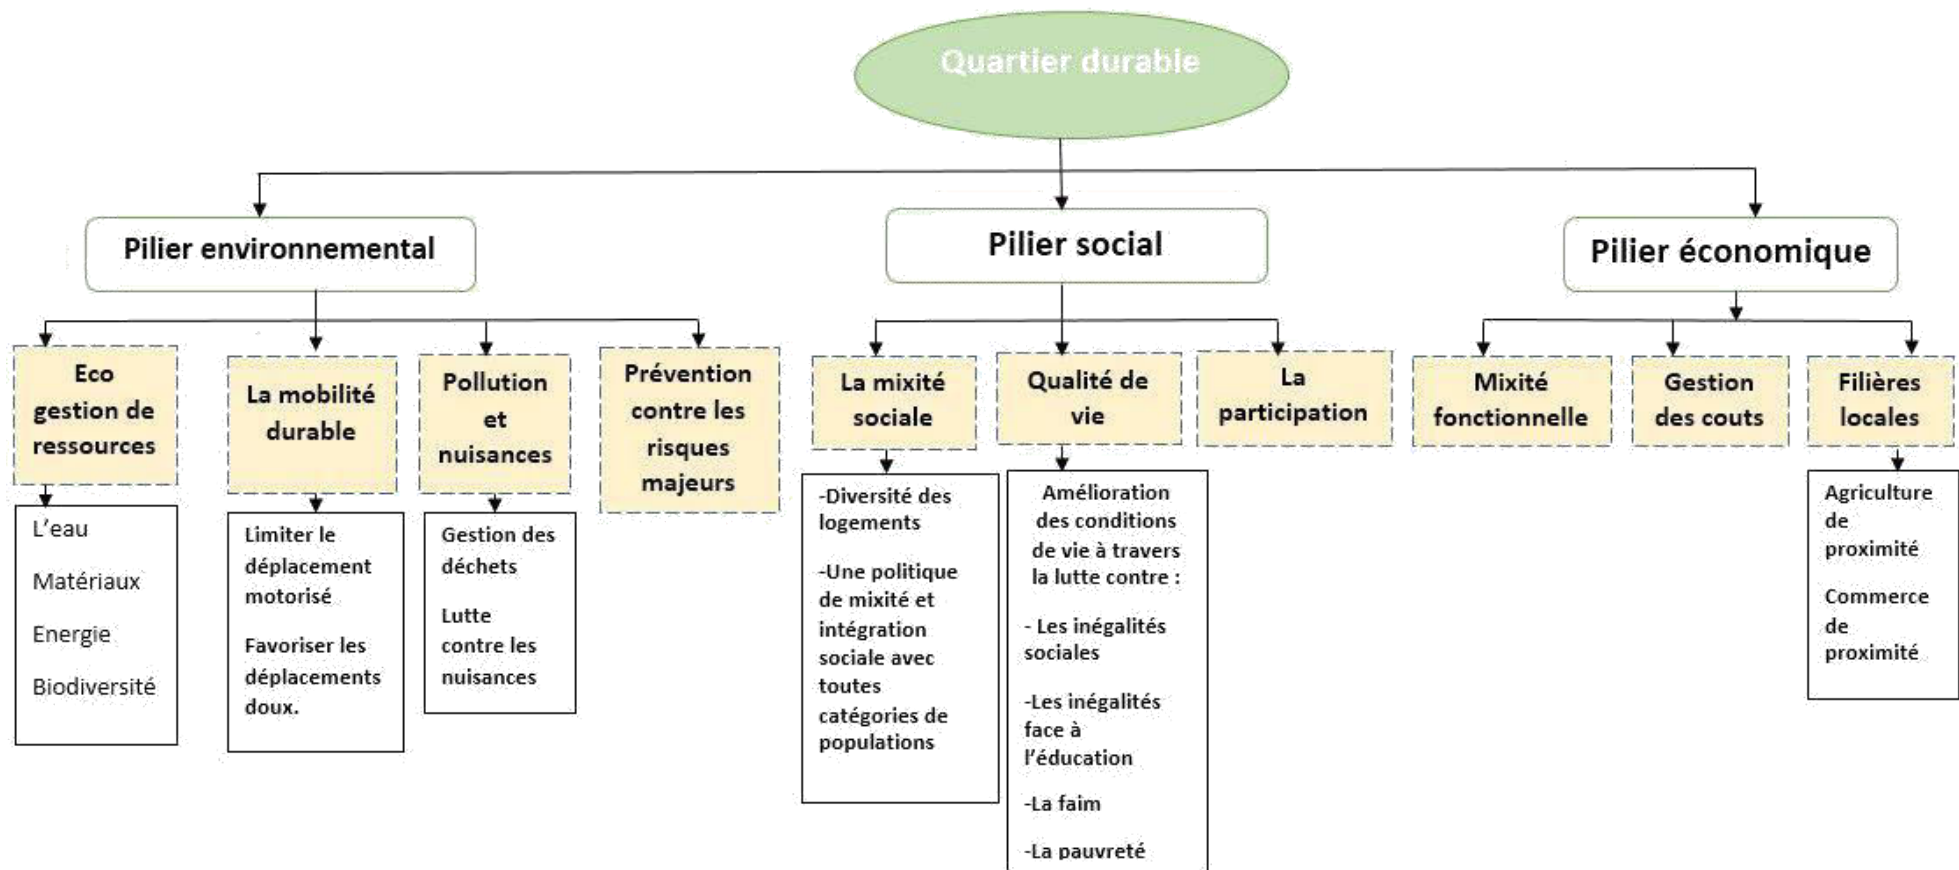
Quartier durable

Pilier environnemental

Eco gestion de ressources

L'eau

Matériaux

Energie

Biodiversité

La mobilité durable

Limiter le déplacement motorisé

Favoriser les déplacements doux.

Pollution et nuisances

Gestion des déchets

Lutte contre les nuisances

Prévention contre les risques majeurs

Pilier social

La mixité sociale

-Diversité des logements

-Une politique de mixité et intégration sociale avec toutes catégories de populations

Qualité de vie

Amélioration des conditions de vie à travers la lutte contre :

- Les inégalités sociales

-Les inégalités face à l'éducation

-La faim

-La pauvreté

La participation

Pilier économique

Mixité fonctionnelle

Gestion des couts

Filières locales

Agriculture de proximité

Commerce de proximité